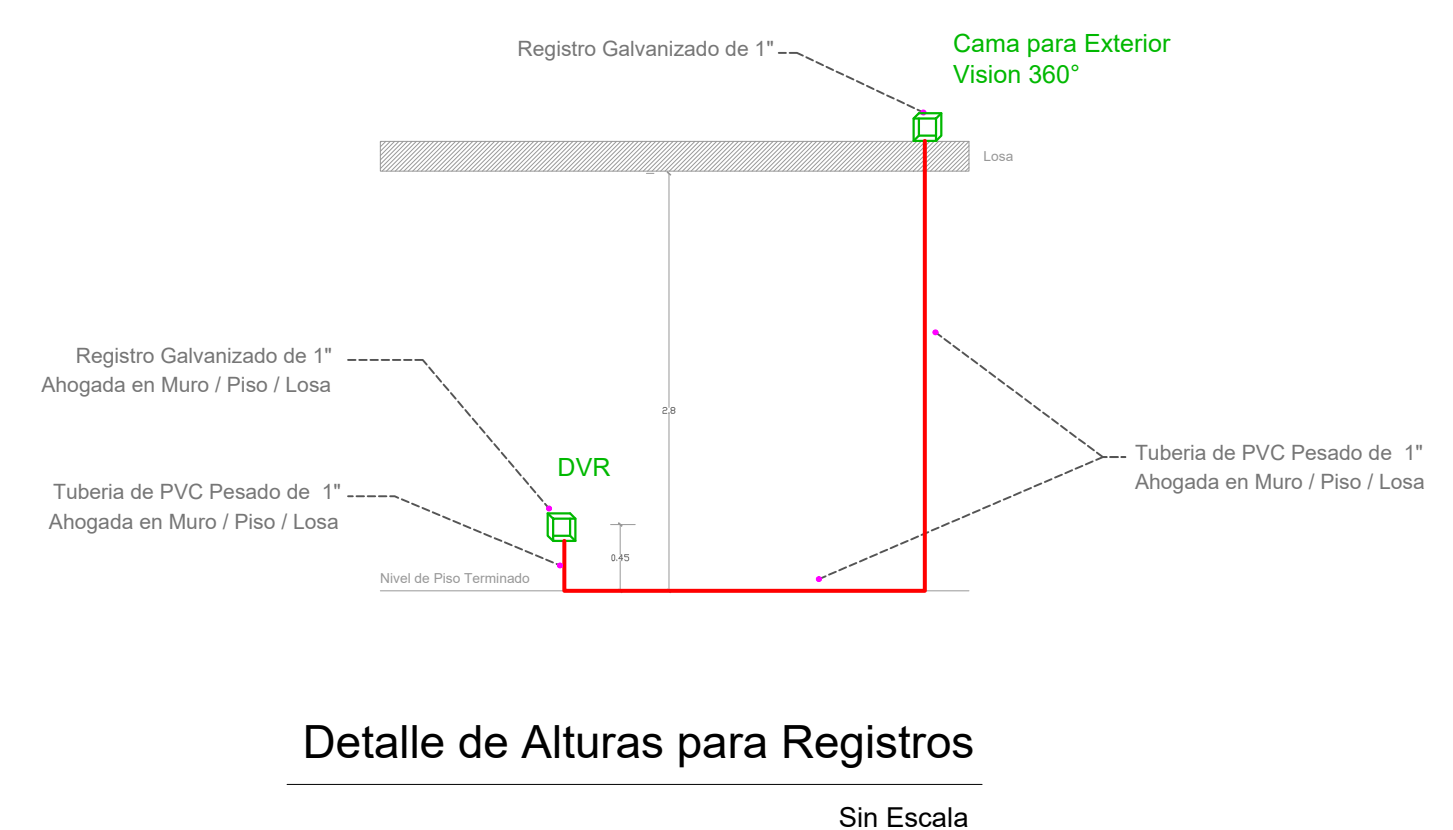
Registro Galvanizado de 1"

Cama para Exterior
Vision 360°

Losa

Registro Galvanizado de 1"
Ahogada en Muro / Piso / Losa

2.8

DVR

Tuberia de PVC Pesado de 1"
Ahogada en Muro / Piso / Losa

Tuberia de PVC Pesado de 1"
Ahogada en Muro / Piso / Losa

0.45

Nivel de Piso Terminado

Detalle de Alturas para Registros

Sin Escala